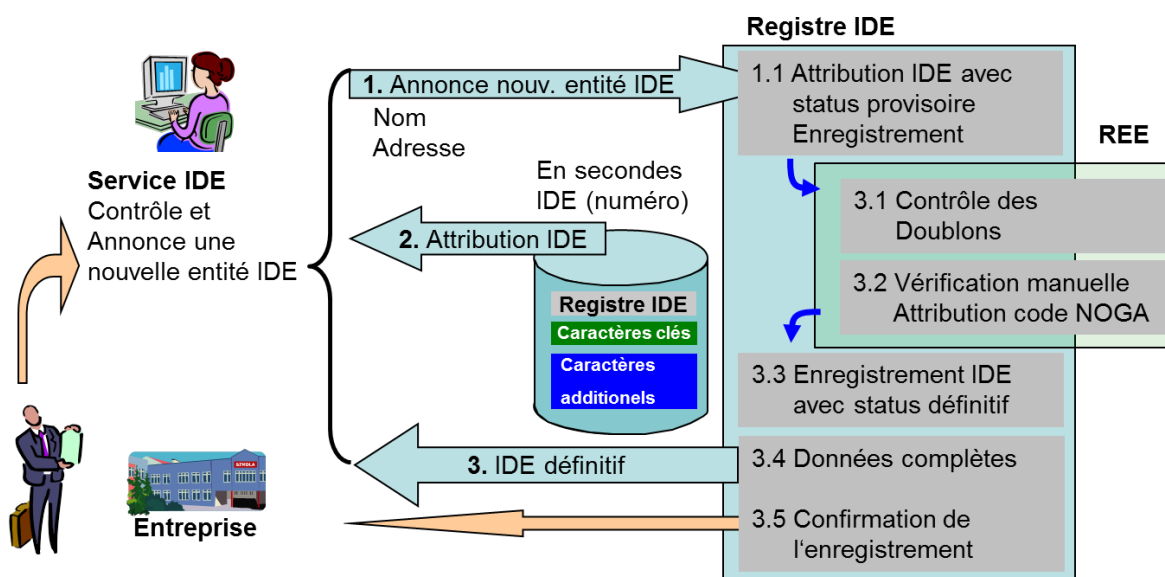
Registre IDE

1. Annonce nouv. entité IDE

Nom
Adresse

1.1 Attribution IDE avec status provisoire Enregistrement

REE

Service IDE
Contrôle et Annonce une nouvelle entité IDE

En secondes
IDE (numéro)

3.1 Contrôle des Doublons

2. Attribution IDE

3.2 Vérification manuelle Attribution code NOGA

Registre IDE
Caractères clés
Caractères additionels

3.3 Enregistrement IDE avec status définitif

3. IDE définitif

3.4 Données complètes

SIHOLA

Entreprise

3.5 Confirmation de l'enregistrement